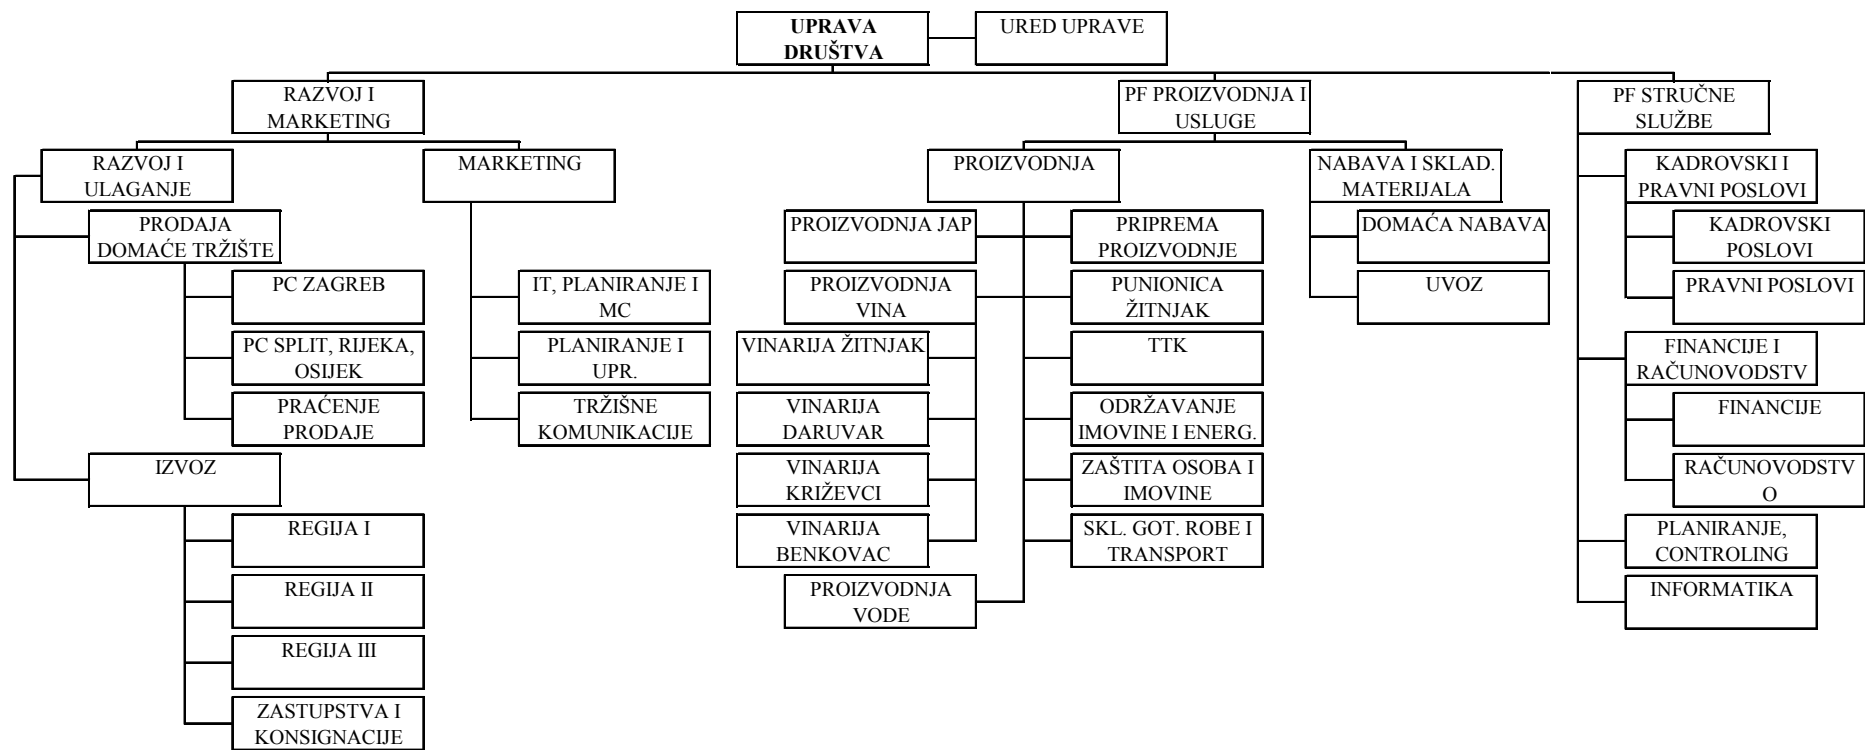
UPRAVA DRUŠTVA

URED UPRAVE

RAZVOJ I MARKETING

RAZVOJ I ULAGANJE

PRODAJA DOMAĆE TRŽIŠTE

PC ZAGREB

PC SPLIT, RIJEKA, OSIJEK

PRAĆENJE PRODAJE

IZVOZ

REGIJA I

REGIJA II

REGIJA III

ZASTUPSTVA I KONSIGNACIJE

MARKETING

IT, PLANIRANJE I MC

PLANIRANJE I UPR.

TRŽIŠNE KOMUNIKACIJE

PF PROIZVODNJA I USLUGE

PROIZVODNJA

PROIZVODNJA JAP

PROIZVODNJA VINA

VINARIJA ŽITNJAK

VINARIJA DARUVAR

VINARIJA KRIŽEVCI

VINARIJA BENKOVAC

PROIZVODNJA VODE

PRIPREMA PROIZVODNJE

PUNIONICA ŽITNJAK

TTK

ODRŽAVANJE IMOVINE I ENERG.

ZAŠTITA OSOBA I IMOVINE

SKL. GOT. ROBE I TRANSPORT

NABAVA I SKLAD. MATERIJALA

DOMAĆA NABAVA

UVOZ

PF STRUČNE SLUŽBE

KADROVSKI I PRAVNI POSLOVI

KADROVSKI POSLOVI

PRAVNI POSLOVI

FINANCIJE I RAČUNOVODSTV

FINANCIJE

RAČUNOVODSTV O

PLANIRANJE, CONTROLING

INFORMATIKA